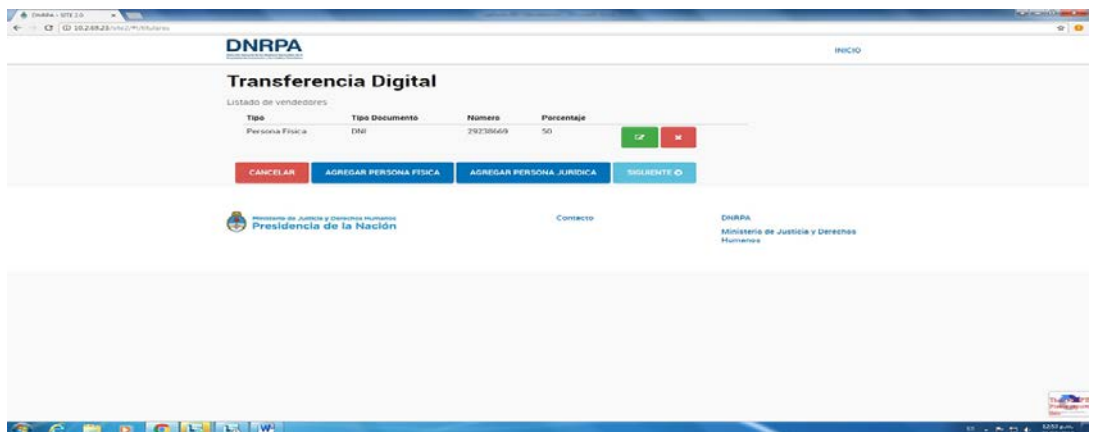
DNRPA - SITE 2.0

10.2.69.23/site2/#/titulares

DNRPA

INICIO

Transferencia Digital

Listado de vendedores

| Tipo | Tipo Documento | Número | Porcentaje |
|---|---|---|---|
| Persona Física | DNI | 29238669 | 50 |

CANCELAR

AGREGAR PERSONA FISICA

AGREGAR PERSONA JURIDICA

SIGUIENTE

Ministerio de Justicia y Derechos Humanos
Presidencia de la Nación

Contacto

DNRPA

Ministerio de Justicia y Derechos Humanos